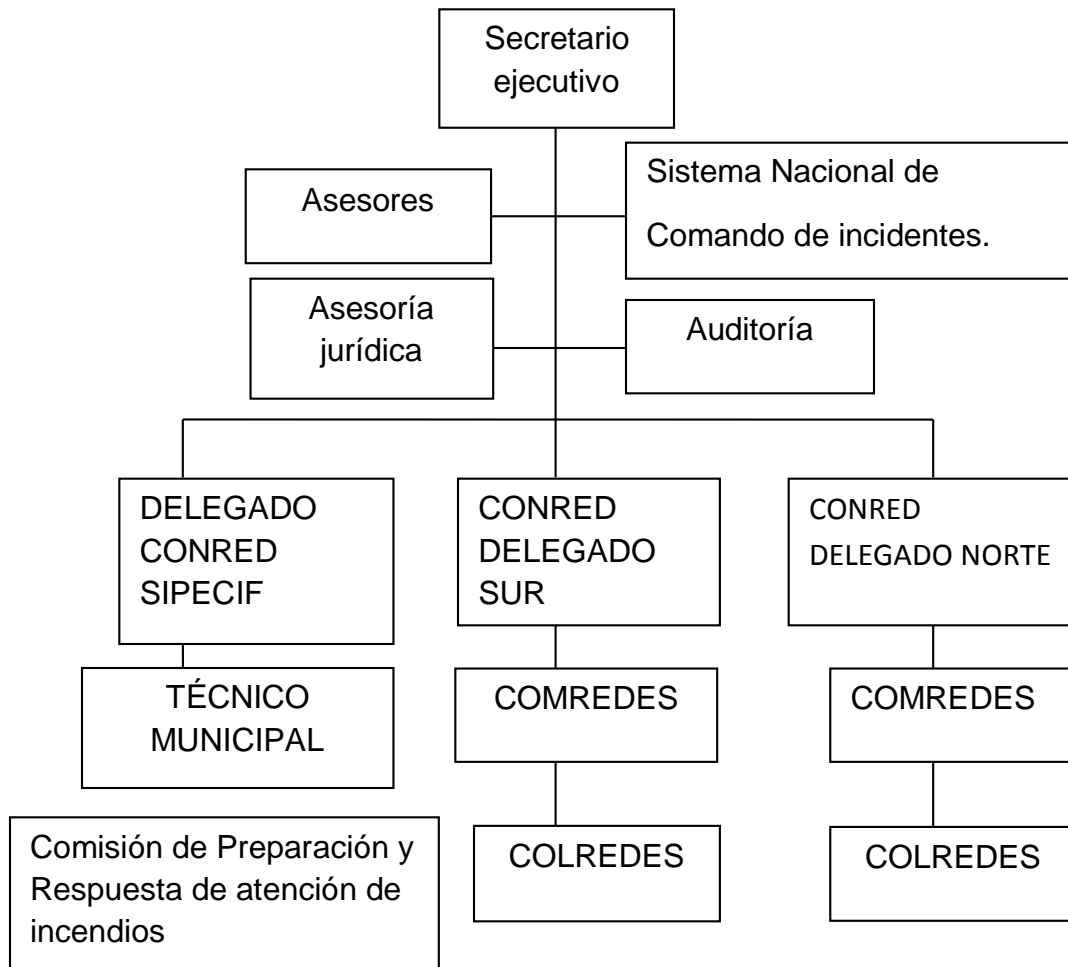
Secretario ejecutivo

Asesores

Sistema Nacional de Comando de incidentes.

Asesoría jurídica

Auditoría

DELEGADO CONRED SIPECIF

CONRED DELEGADO SUR

CONRED DELEGADO NORTE

TÉCNICO MUNICIPAL

COMREDES

COMREDES

Comisión de Preparación y Respuesta de atención de incendios

COLREDES

COLREDES